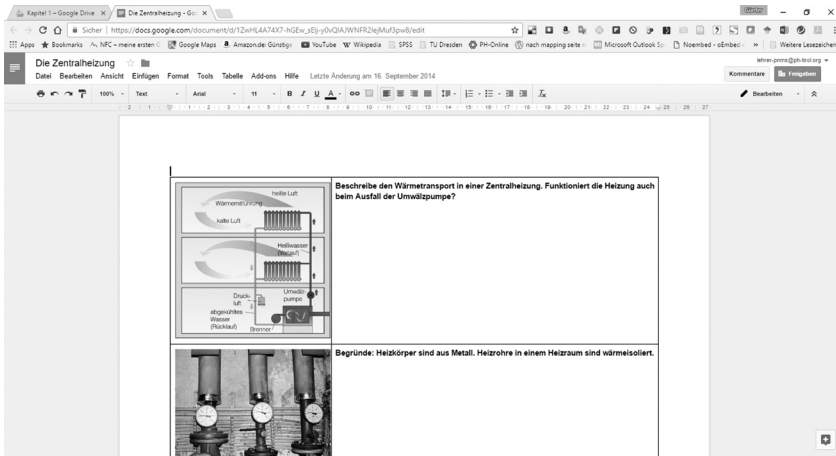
Kapitel 1 – Google Drive × Die Zentralheizung – Go ×

Günter

Sicher | https://docs.google.com/document/d/1ZwHL4A7X7-hGEw_sEIj-y0vQIAJWNFR2lejMuf3pw8/edit

Apps Bookmarks NFC – meine ersten Google Maps Amazon.de: Günstige YouTube Wikipedia SPSS TU Dresden PH-Online nach mapping seite Microsoft Outlook Noembed - oEmbed » Weitere Lesezeichen

Die Zentralheizung

lehrer-prims@ph-tirol.org

Datei Bearbeiten Ansicht Einfügen Format Tools Tabelle Add-ons Hilfe Letzte Änderung am 16. September 2014

Kommentare Freigeben

100% Text Arial 11 B I U A

Bearbeiten

| heiße Luft, Wärmeströmung, kalte Luft, Heißwasser (Vorlauf), Druckluft, Umwälzpumpe, abgekühltes Wasser (Rücklauf), Brenner | Beschreibe den Wärmetransport in einer Zentralheizung. Funktioniert die Heizung auch beim Ausfall der Umwälzpumpe? |
|---|---|
| | Begründe: Heizkörper sind aus Metall. Heizrohre in einem Heizraum sind wärmeisoliert. |